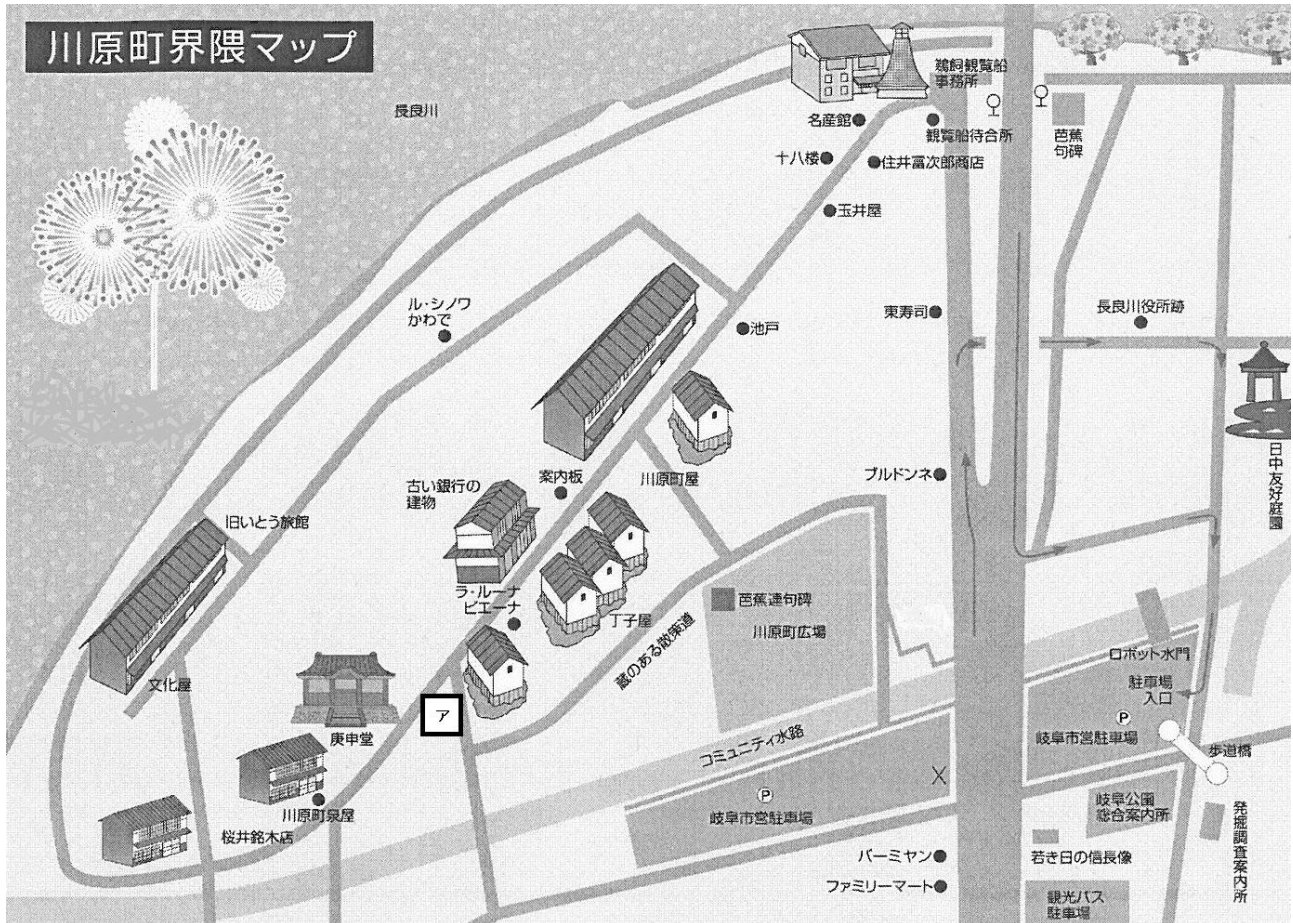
川原町界隈マップ

長良川

鵜飼観覧船事務所

名産館

観覧船待合所

芭蕉句碑

十八楼

住井冨次郎商店

玉井屋

ル・シノワ かわで

池戸

東寿司

長良川役所跡

日中友好庭園

案内板

川原町屋

古い銀行の建物

ブルドンネ

旧いとう旅館

ラ・ルーナ ピエーナ

芭蕉連句碑

丁子屋

川原町広場

蔵のある散策道

ロボット水門

駐車場入口

文化屋

ア

庚申堂

岐阜市営駐車場

コミュニティ水路

歩道橋

川原町泉屋

岐阜公園総合案内所

桜井銘木店

岐阜市営駐車場

発掘調査案内所

バーミヤン

若き日の信長像

ファミリーマート

観光バス駐車場